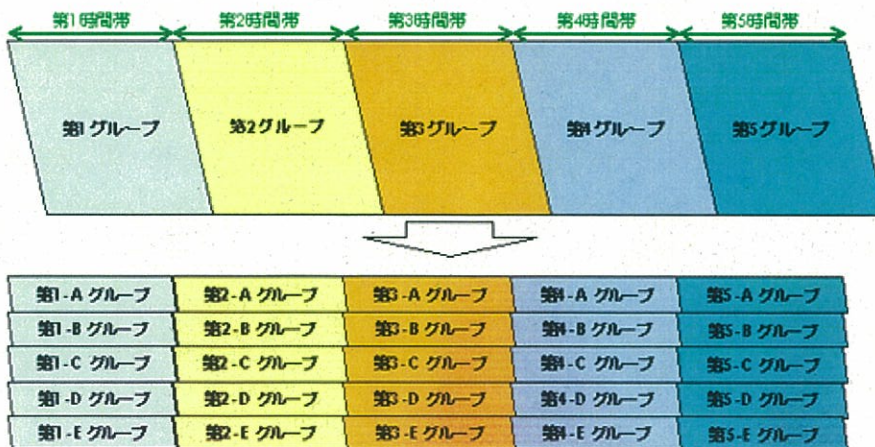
第1時間帯 第2時間帯 第3時間帯 第4時間帯 第5時間帯

第1グループ 第2グループ 第3グループ 第4グループ 第5グループ

| 第1-A グループ | 第2-A グループ | 第3-A グループ | 第4-A グループ | 第5-A グループ |
|---|---|---|---|---|
| 第1-B グループ | 第2-B グループ | 第3-B グループ | 第4-B グループ | 第5-B グループ |
| 第1-C グループ | 第2-C グループ | 第3-C グループ | 第4-C グループ | 第5-C グループ |
| 第1-D グループ | 第2-D グループ | 第3-D グループ | 第4-D グループ | 第5-D グループ |
| 第1-E グループ | 第2-E グループ | 第3-E グループ | 第4-E グループ | 第5-E グループ |